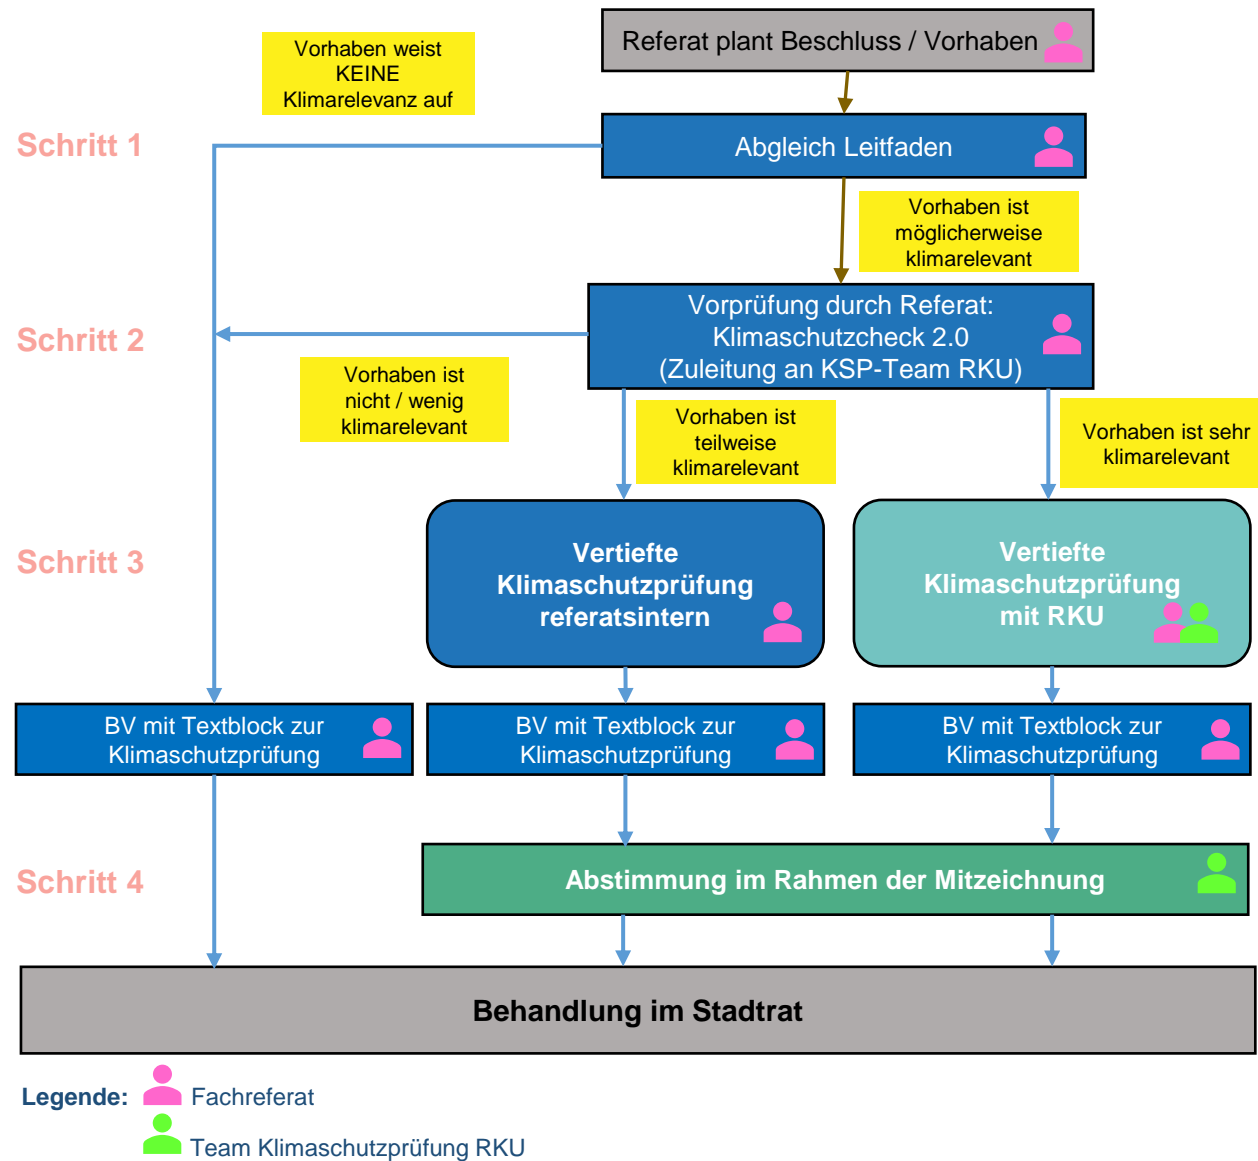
Referat plant Beschluss / Vorhaben

Vorhaben weist KEINE Klimarelevanz auf

Schritt 1

Abgleich Leitfaden

Vorhaben ist möglicherweise klimarelevant

Schritt 2

Vorprüfung durch Referat: Klimaschutzcheck 2.0 (Zuleitung an KSP-Team RKU)

Vorhaben ist nicht / wenig klimarelevant

Vorhaben ist teilweise klimarelevant

Vorhaben ist sehr klimarelevant

Schritt 3

Vertiefte Klimaschutzprüfung referatsintern

Vertiefte Klimaschutzprüfung mit RKU

BV mit Textblock zur Klimaschutzprüfung

BV mit Textblock zur Klimaschutzprüfung

BV mit Textblock zur Klimaschutzprüfung

Schritt 4

Abstimmung im Rahmen der Mitzeichnung

Behandlung im Stadtrat

Legende: Fachreferat

Team Klimaschutzprüfung RKU